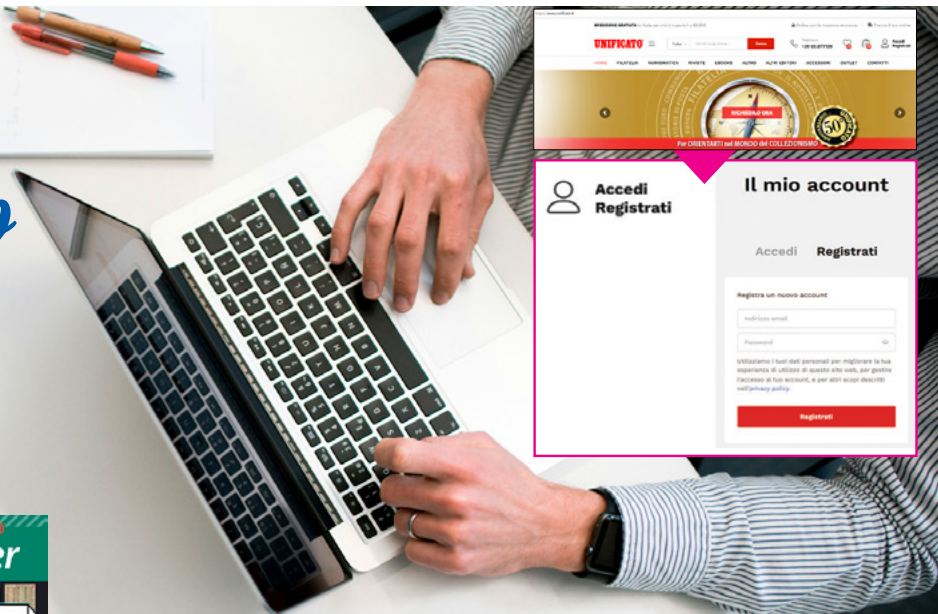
UNIFICATO

Accedi Registrati

HOME FILATELIA NUMISMATICA RIVISTE EBOOKS ALTRO ALTRI EDITORI ACCESSORI OUTLET CONTATTI

RICHIEDILO ORA

Per ORIENTARTI nel MONDO del COLLEZIONISMO

Accedi
Registrati

Il mio account

Accedi Registrati

Registra un nuovo account

Indirizzo email

Password

Utilizziamo i tuoi dati personali per migliorare la tua esperienza di utilizzo di questo sito web, per gestire l'accesso al tuo account, e per altri scopi descritti nell'privacy policy.

Registrati

er